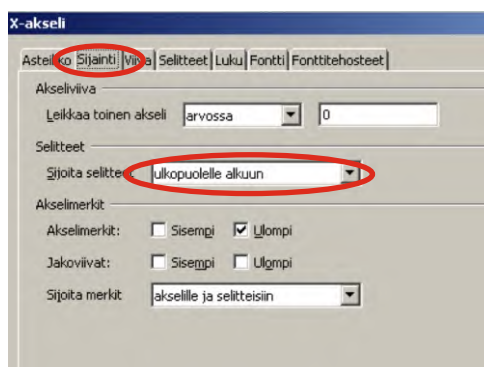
X-akseli

Asteikko | Sijainti | Viiva | Selitteet | Luku | Fontti | Fonttitehosteet

Akseliviiva

Leikkaa toinen akseli arvossa 0

Selitteet

Sijoita selitteet ulkopuolelle alkuun

Akselimerkit

Akselimerkit: Sisempi ✓ Ulompi

Jakoviivat: Sisempi Ulompi

Sijoita merkit akselille ja selitteisiin